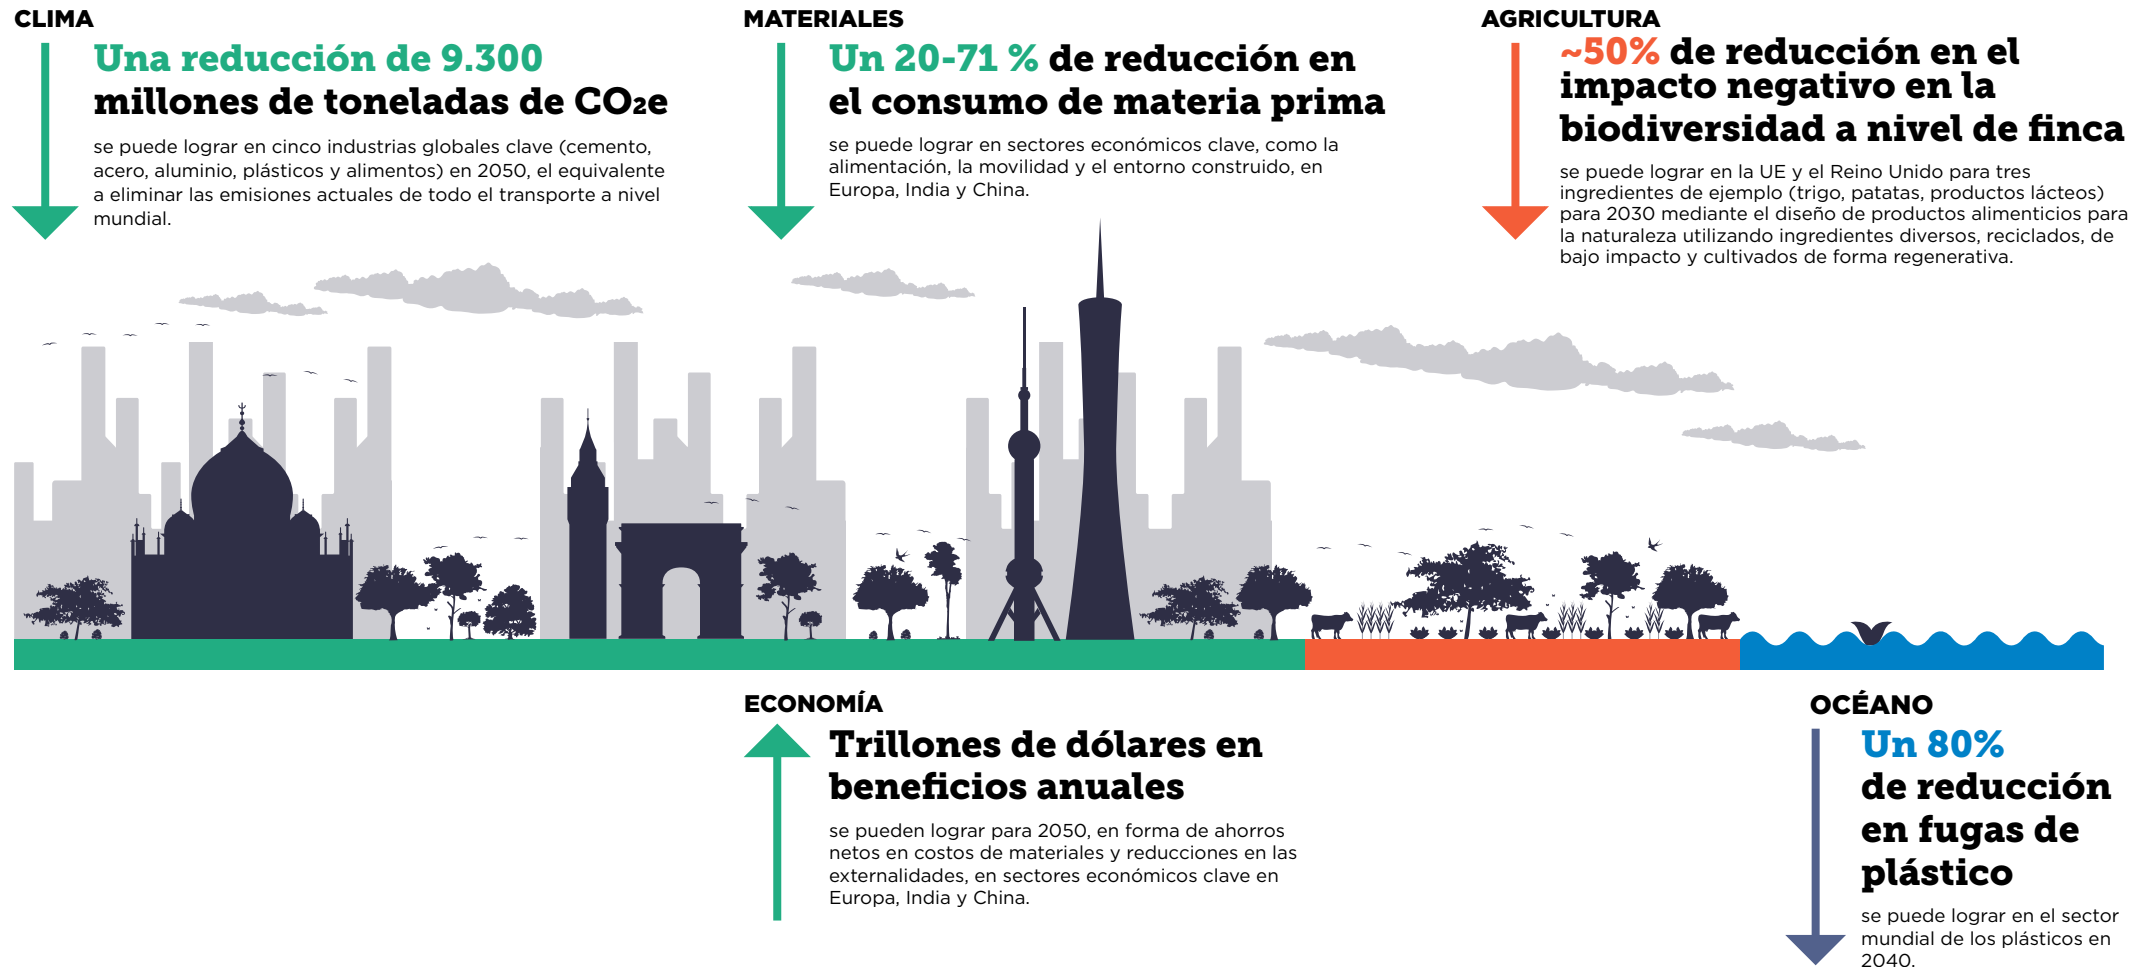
CLIMA

Una reducción de 9.300 millones de toneladas de $CO_2e$

se puede lograr en cinco industrias globales clave (cemento, acero, aluminio, plásticos y alimentos) en 2050, el equivalente a eliminar las emisiones actuales de todo el transporte a nivel mundial.

MATERIALES

Un 20-71 % de reducción en el consumo de materia prima

se puede lograr en sectores económicos clave, como la alimentación, la movilidad y el entorno construido, en Europa, India y China.

AGRICULTURA

~50% de reducción en el impacto negativo en la biodiversidad a nivel de finca

se puede lograr en la UE y el Reino Unido para tres ingredientes de ejemplo (trigo, patatas, productos lácteos) para 2030 mediante el diseño de productos alimenticios para la naturaleza utilizando ingredientes diversos, reciclados, de bajo impacto y cultivados de forma regenerativa.

ECONOMÍA

Trillones de dólares en beneficios anuales

se pueden lograr para 2050, en forma de ahorros netos en costos de materiales y reducciones en las externalidades, en sectores económicos clave en Europa, India y China.

OCÉANO

Un 80% de reducción en fugas de plástico

se puede lograr en el sector mundial de los plásticos en 2040.